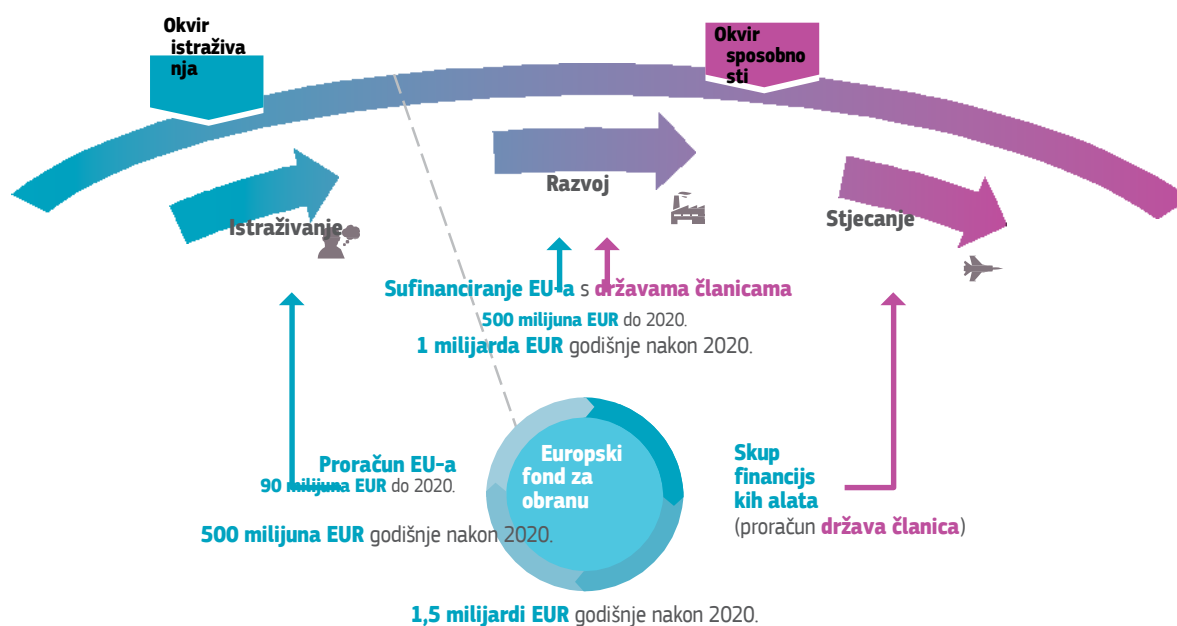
Okvir istraživanja

Okvir sposobnosti

Istraživanje

Razvoj

Stjecanje

Sufinanciranje EU-a s državama članicama
500 milijuna EUR do 2020.
1 milijarda EUR godišnje nakon 2020.

Proračun EU-a
90 milijuna EUR do 2020.
500 milijuna EUR godišnje nakon 2020.

Europski fond za obranu

Skup financijskih alata
(proračun država članica)

1,5 milijardi EUR godišnje nakon 2020.